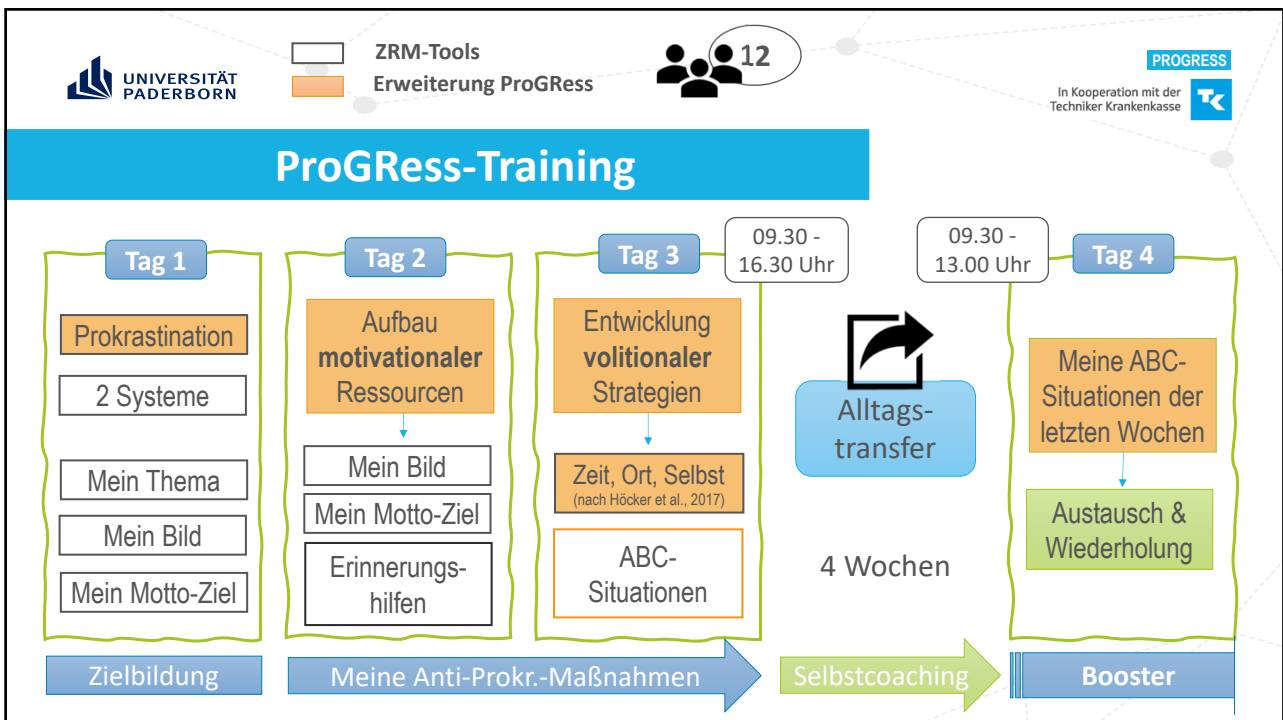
UNIVERSITÄT PADERBORN

ZRM-Tools
Erweiterung ProGRess

12

PROGRESS
In Kooperation mit der Techniker Krankenkasse

ProGRess-Training

Tag 1
Prokrastination
2 Systeme
Mein Thema
Mein Bild
Mein Motto-Ziel

Tag 2
Aufbau **motivationaler** Ressourcen
Mein Bild
Mein Motto-Ziel
Erinnerungshilfen

Tag 3
09.30 - 16.30 Uhr
Entwicklung **volitionaler** Strategien
Zeit, Ort, Selbst
(nach Höcker et al., 2017)
ABC-Situationen

Alltagstransfer
4 Wochen

09.30 - 13.00 Uhr
Tag 4
Meine ABC-Situationen der letzten Wochen
Austausch & Wiederholung

Zielbildung
Meine Anti-Prokr.-Maßnahmen
Selbstcoaching
Booster